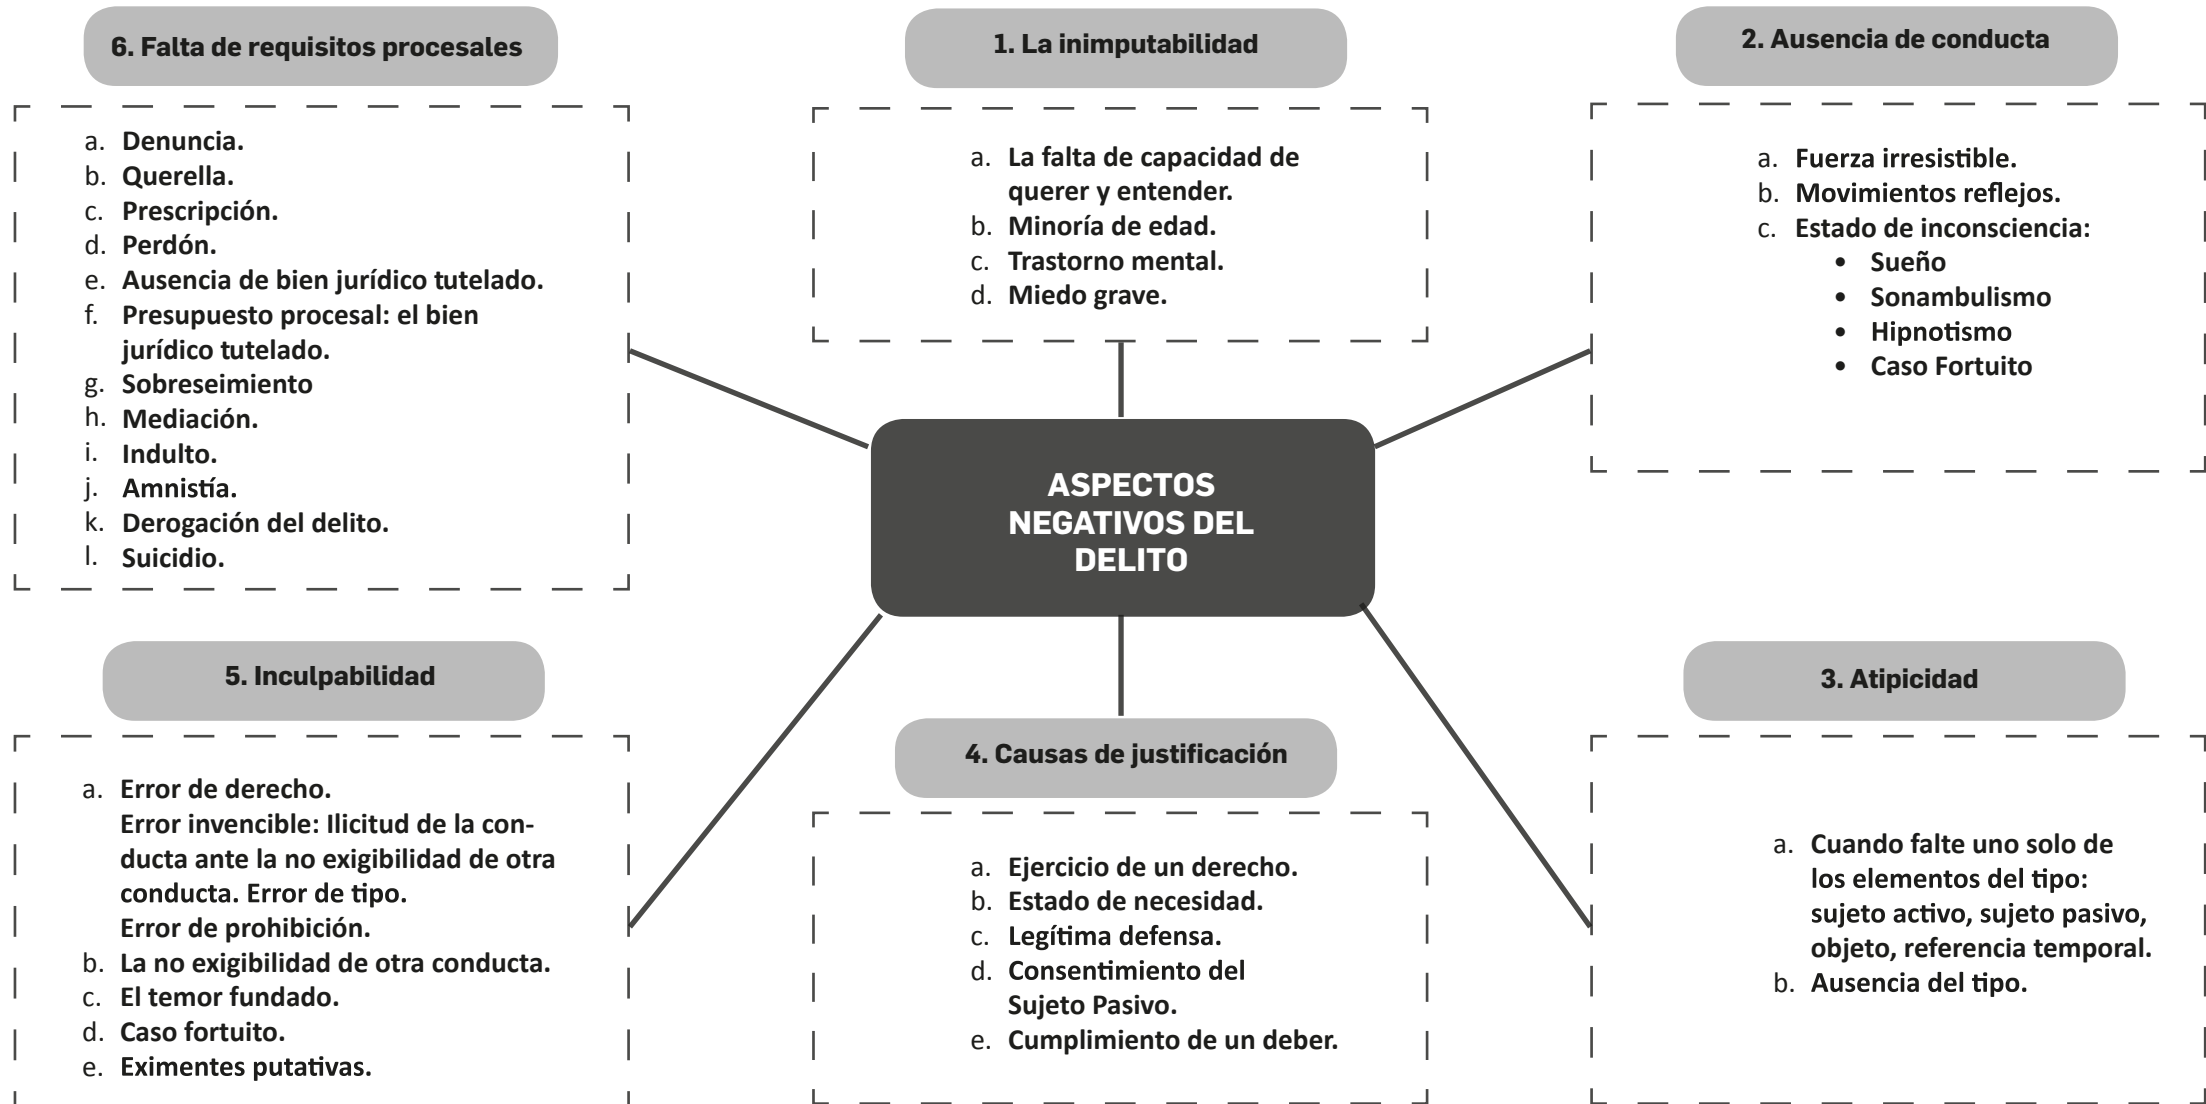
6. Falta de requisitos procesales

a. Denuncia.
b. Querella.
c. Prescripción.
d. Perdón.
e. Ausencia de bien jurídico tutelado.
f. Presupuesto procesal: el bien jurídico tutelado.
g. Sobreseimiento
h. Mediación.
i. Indulto.
j. Amnistía.
k. Derogación del delito.
l. Suicidio.

1. La inimputabilidad

a. La falta de capacidad de querer y entender.
b. Minoría de edad.
c. Trastorno mental.
d. Miedo grave.

2. Ausencia de conducta

a. Fuerza irresistible.
b. Movimientos reflejos.
c. Estado de inconsciencia:
• Sueño
• Sonambulismo
• Hipnotismo
• Caso Fortuito

ASPECTOS NEGATIVOS DEL DELITO

5. Inculpabilidad

a. Error de derecho.
Error invencible: Ilicitud de la conducta ante la no exigibilidad de otra conducta. Error de tipo.
Error de prohibición.
b. La no exigibilidad de otra conducta.
c. El temor fundado.
d. Caso fortuito.
e. Eximentes putativas.

4. Causas de justificación

a. Ejercicio de un derecho.
b. Estado de necesidad.
c. Legítima defensa.
d. Consentimiento del Sujeto Pasivo.
e. Cumplimiento de un deber.

3. Atipicidad

a. Cuando falte uno solo de los elementos del tipo: sujeto activo, sujeto pasivo, objeto, referencia temporal.
b. Ausencia del tipo.